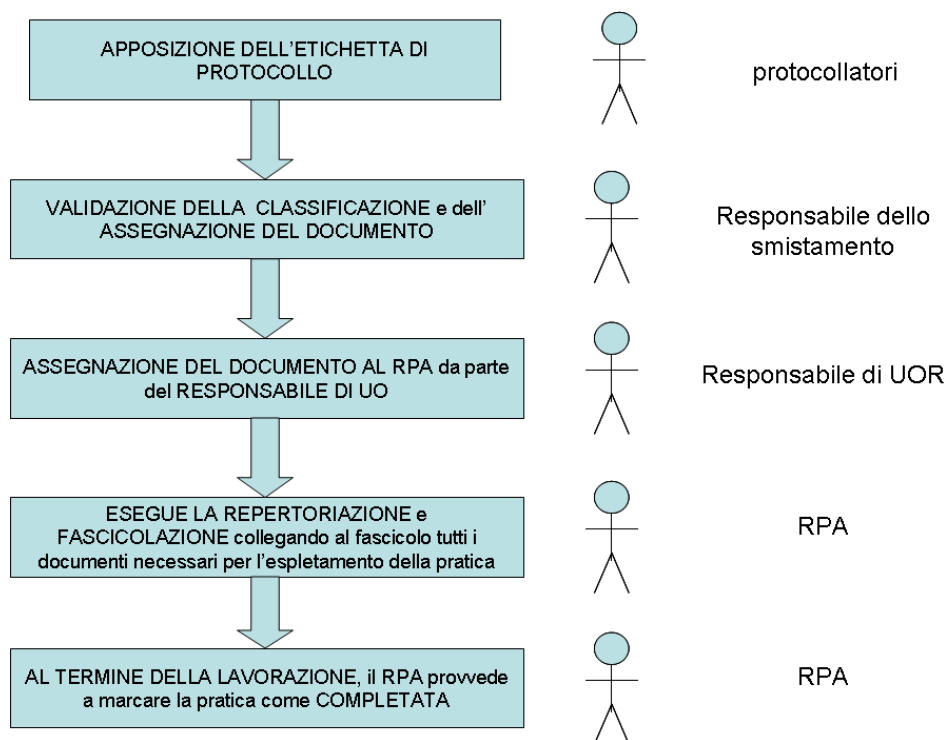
APPOSIZIONE DELL'ETICHETTA DI PROTOCOLLO

protocollatori

VALIDAZIONE DELLA CLASSIFICAZIONE e dell' ASSEGNAZIONE DEL DOCUMENTO

Responsabile dello smistamento

ASSEGNAZIONE DEL DOCUMENTO AL RPA da parte del RESPONSABILE DI UO

Responsabile di UOR

ESEGUE LA REPERTORIAZIONE e FASCICOLAZIONE collegando al fascicolo tutti i documenti necessari per l'espletamento della pratica

RPA

AL TERMINE DELLA LAVORAZIONE, il RPA provvede a marcare la pratica come COMPLETATA

RPA